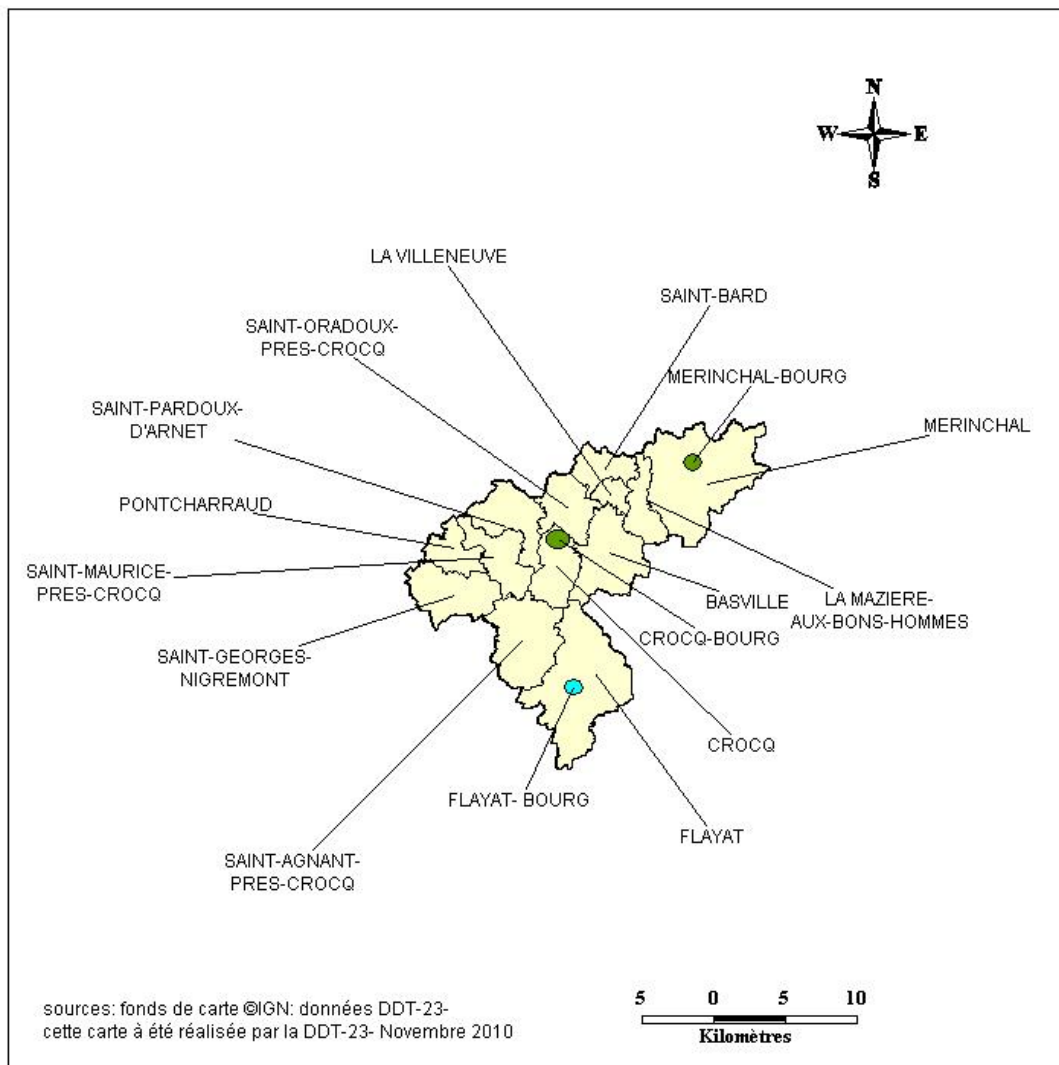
N
W
E
S

LA VILLENEUVE

SAINT-BARD

SAINT-ORADOUX-PRES-CROCQ

MERINCHAL-BOURG

SAINT-PARDOUX-D'ARNET

MERINCHAL

PONTCHARRAUD

SAINT-MAURICE-PRES-CROCQ

BASVILLE

LA MAZIERE-AUX-BONS-HOMMES

CROCQ-BOURG

SAINT-GEORGES-NIGREMONT

CROCQ

FLAYAT- BOURG

FLAYAT

SAINT-AGNANT-PRES-CROCQ

sources: fonds de carte ©IGN: données DDT-23-
cette carte à été réalisée par la DDT-23- Novembre 2010

5 0 5 10
Kilomètres